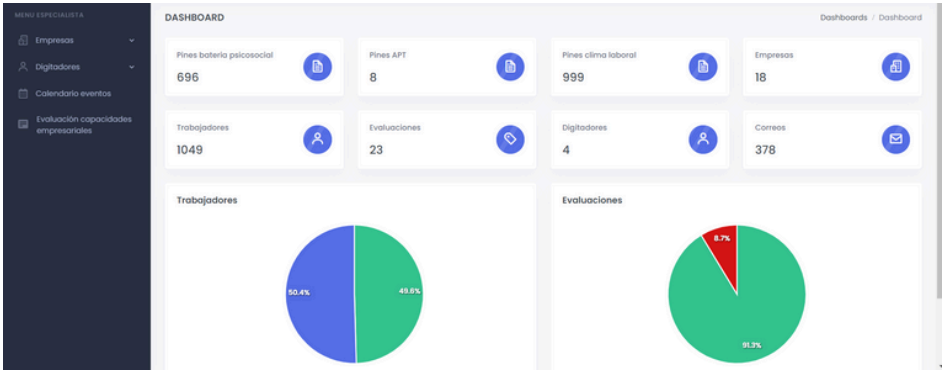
MENU ESPECIALISTA

Empresas

Digitadores

Calendario eventos

Evaluación capacidades empresariales

DASHBOARD

Dashboards / Dashboard

Pines bateria psicosocial
696

Pines APT
8

Pines clima laboral
999

Empresas
18

Trabajadores
1049

Evaluaciones
23

Digitadores
4

Correos
378

Trabajadores

50.4%

49.6%

Evaluaciones

8.7%

91.3%